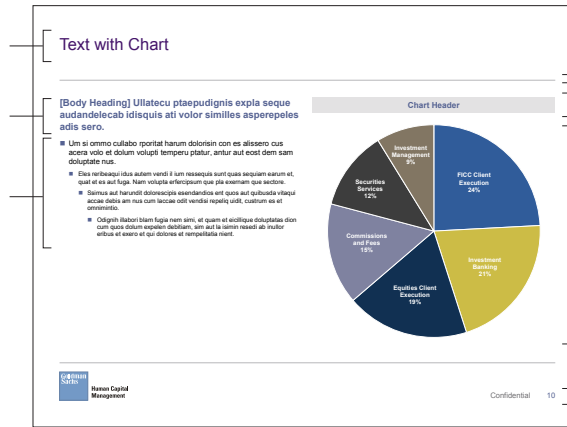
Text with Chart

[Body Heading] Ullatecu ptaepudignis expla seque audandelecab idisquis ati volor similles asperepeles adis sero.

Um si ommo cullabo rporitat harum dolorisin con es alissero cus acera volo et dolum volupti temperu ptatur, antur aut eost dem sam doluptate nus.

Eles reribeaqui idus autem vendi il ium ressequis sunt quas sequiam earum et, quat et es aut fuga. Nam volupta erfercipsum que pla exernam que sectore.

Seimus aut harundit dolorescipis esendandios ent quos aut quibusda vitaqui accae debis am nus cum laccae odit vendisi repeliq uidit, custrum es et omnimintio.

Odignih illabori blam fugia nem simi, et quam et eicillique doluptatas dion cum quos dolum expelen debitiam, sim aut la isimin resedi ab inullor eribus et exero et qui dolores et rempelitatia nient.

Chart Header

Investment Management 9%

FICC Client Execution 24%

Investment Banking 21%

Equities Client Execution 19%

Commissions and Fees 15%

Securities Services 12%

Goldman Sachs

Human Capital Management

Confidential 10